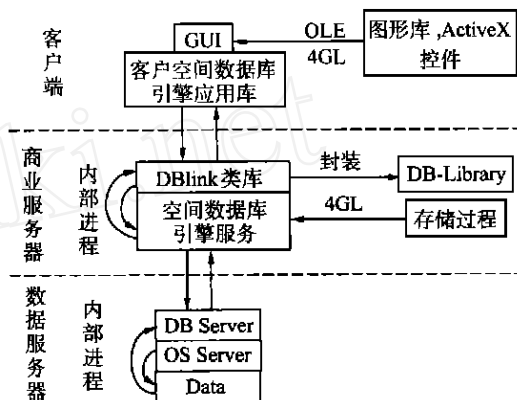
客户端

GUI

OLE

4GL

图形库 ,ActiveX 控件

客户空间数据库引擎应用库

商业服务器

内部进程

DBlink类库

封装

DB-Library

空间数据库引擎服务

4GL

存储过程

数据服务器

内部进程

DB Server

OS Server

Data